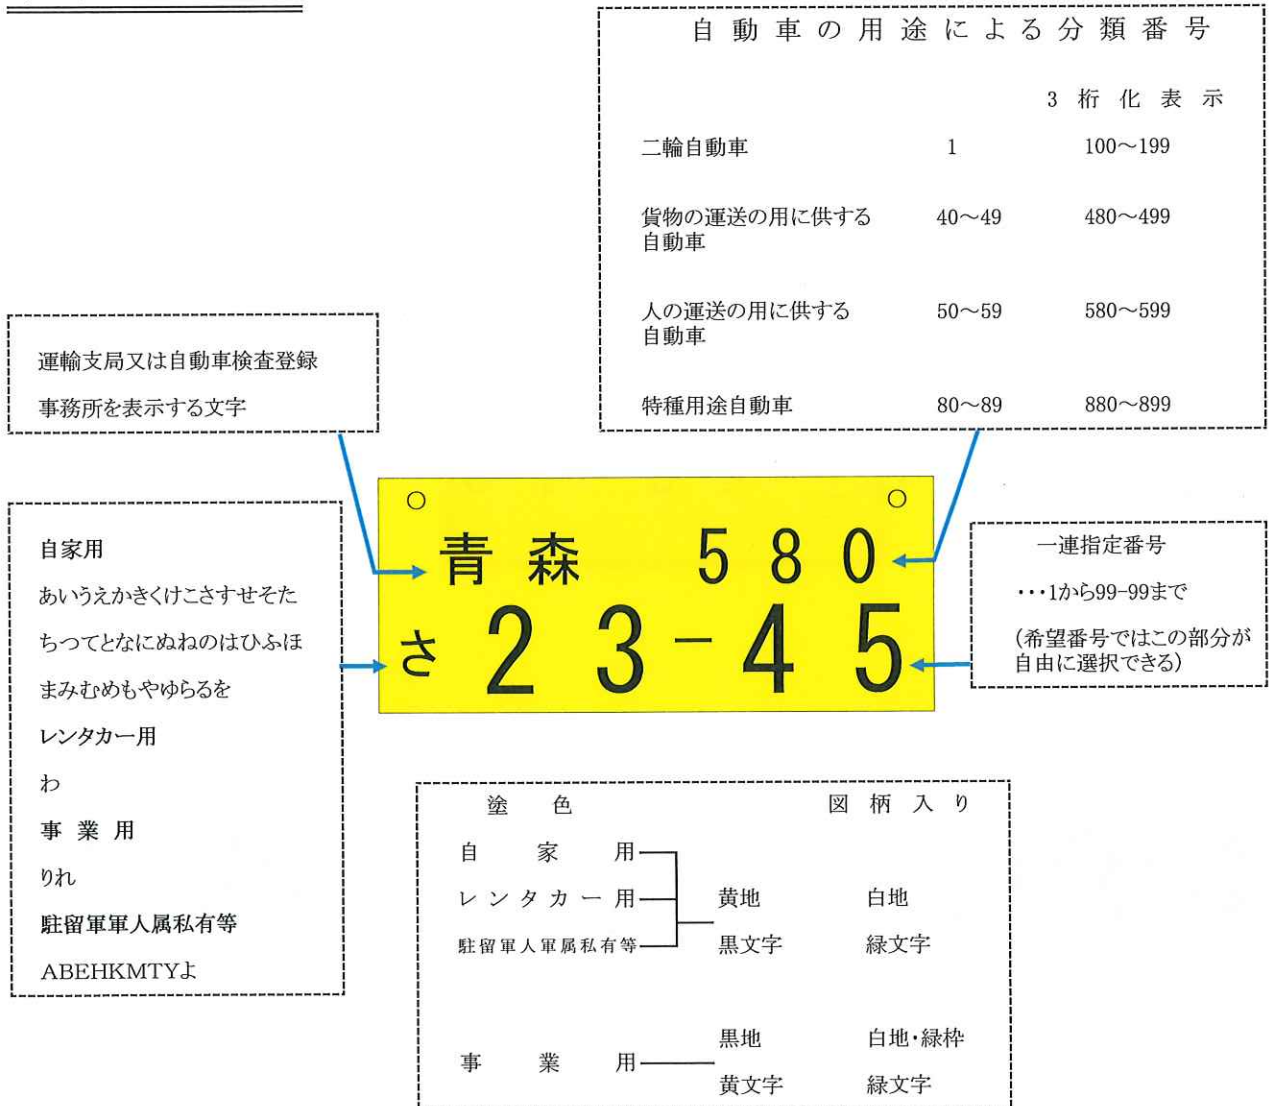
自動車の用途による分類番号

| | | 3桁化表示 |
|---|---|---|
| 二輪自動車 | 1 | 100～199 |
| 貨物の運送の用に供する自動車 | 40～49 | 480～499 |
| 人の運送の用に供する自動車 | 50～59 | 580～599 |
| 特種用途自動車 | 80～89 | 880～899 |

運輸支局又は自動車検査登録事務所を表示する文字

自家用
あいうえかきくけこさすせそた
ちつてとなにぬねのはひふほ
まみむめもやゆらるを
レンタカー用
わ
事業用
りれ
駐留軍軍人属私有等
ABEHKMTYよ

青森 580
さ 23-45

一連指定番号
・・・1から99-99まで
（希望番号ではこの部分が自由に選択できる）

| 塗色 | | 図柄入り |
|---|---|---|
| 自家用 レンタカー用 駐留軍人軍属私有等 | 黄地 黒文字 | 白地 緑文字 |
| 事業用 | 黒地 黄文字 | 白地・緑枠 緑文字 |